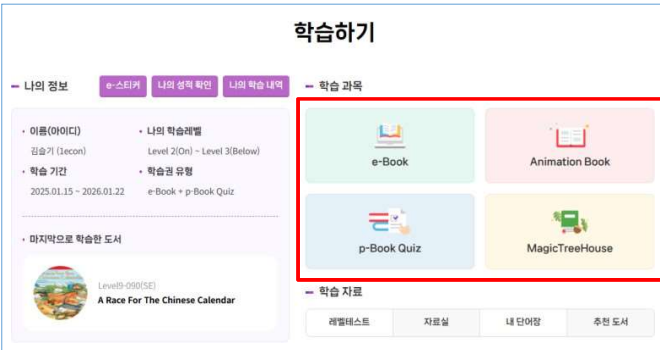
학습하기

나의 정보

e-스티커

나의 성적 확인

나의 학습 내역

이름(아이디)
김슬기 (1econ)

나의 학습레벨
Level 2(On) ~ Level 3(Below)

학습 기간
2025.01.15 ~ 2026.01.22

학습권 유형
e-Book + p-Book Quiz

마지막으로 학습한 도서

Level9-090(SE)
A Race For The Chinese Calendar

학습 과목

e-Book

Animation Book

p-Book Quiz

MagicTreeHouse

학습 자료

| 레벨테스트 | 자료실 | 내 단어장 | 추천 도서 |
|---|---|---|---|